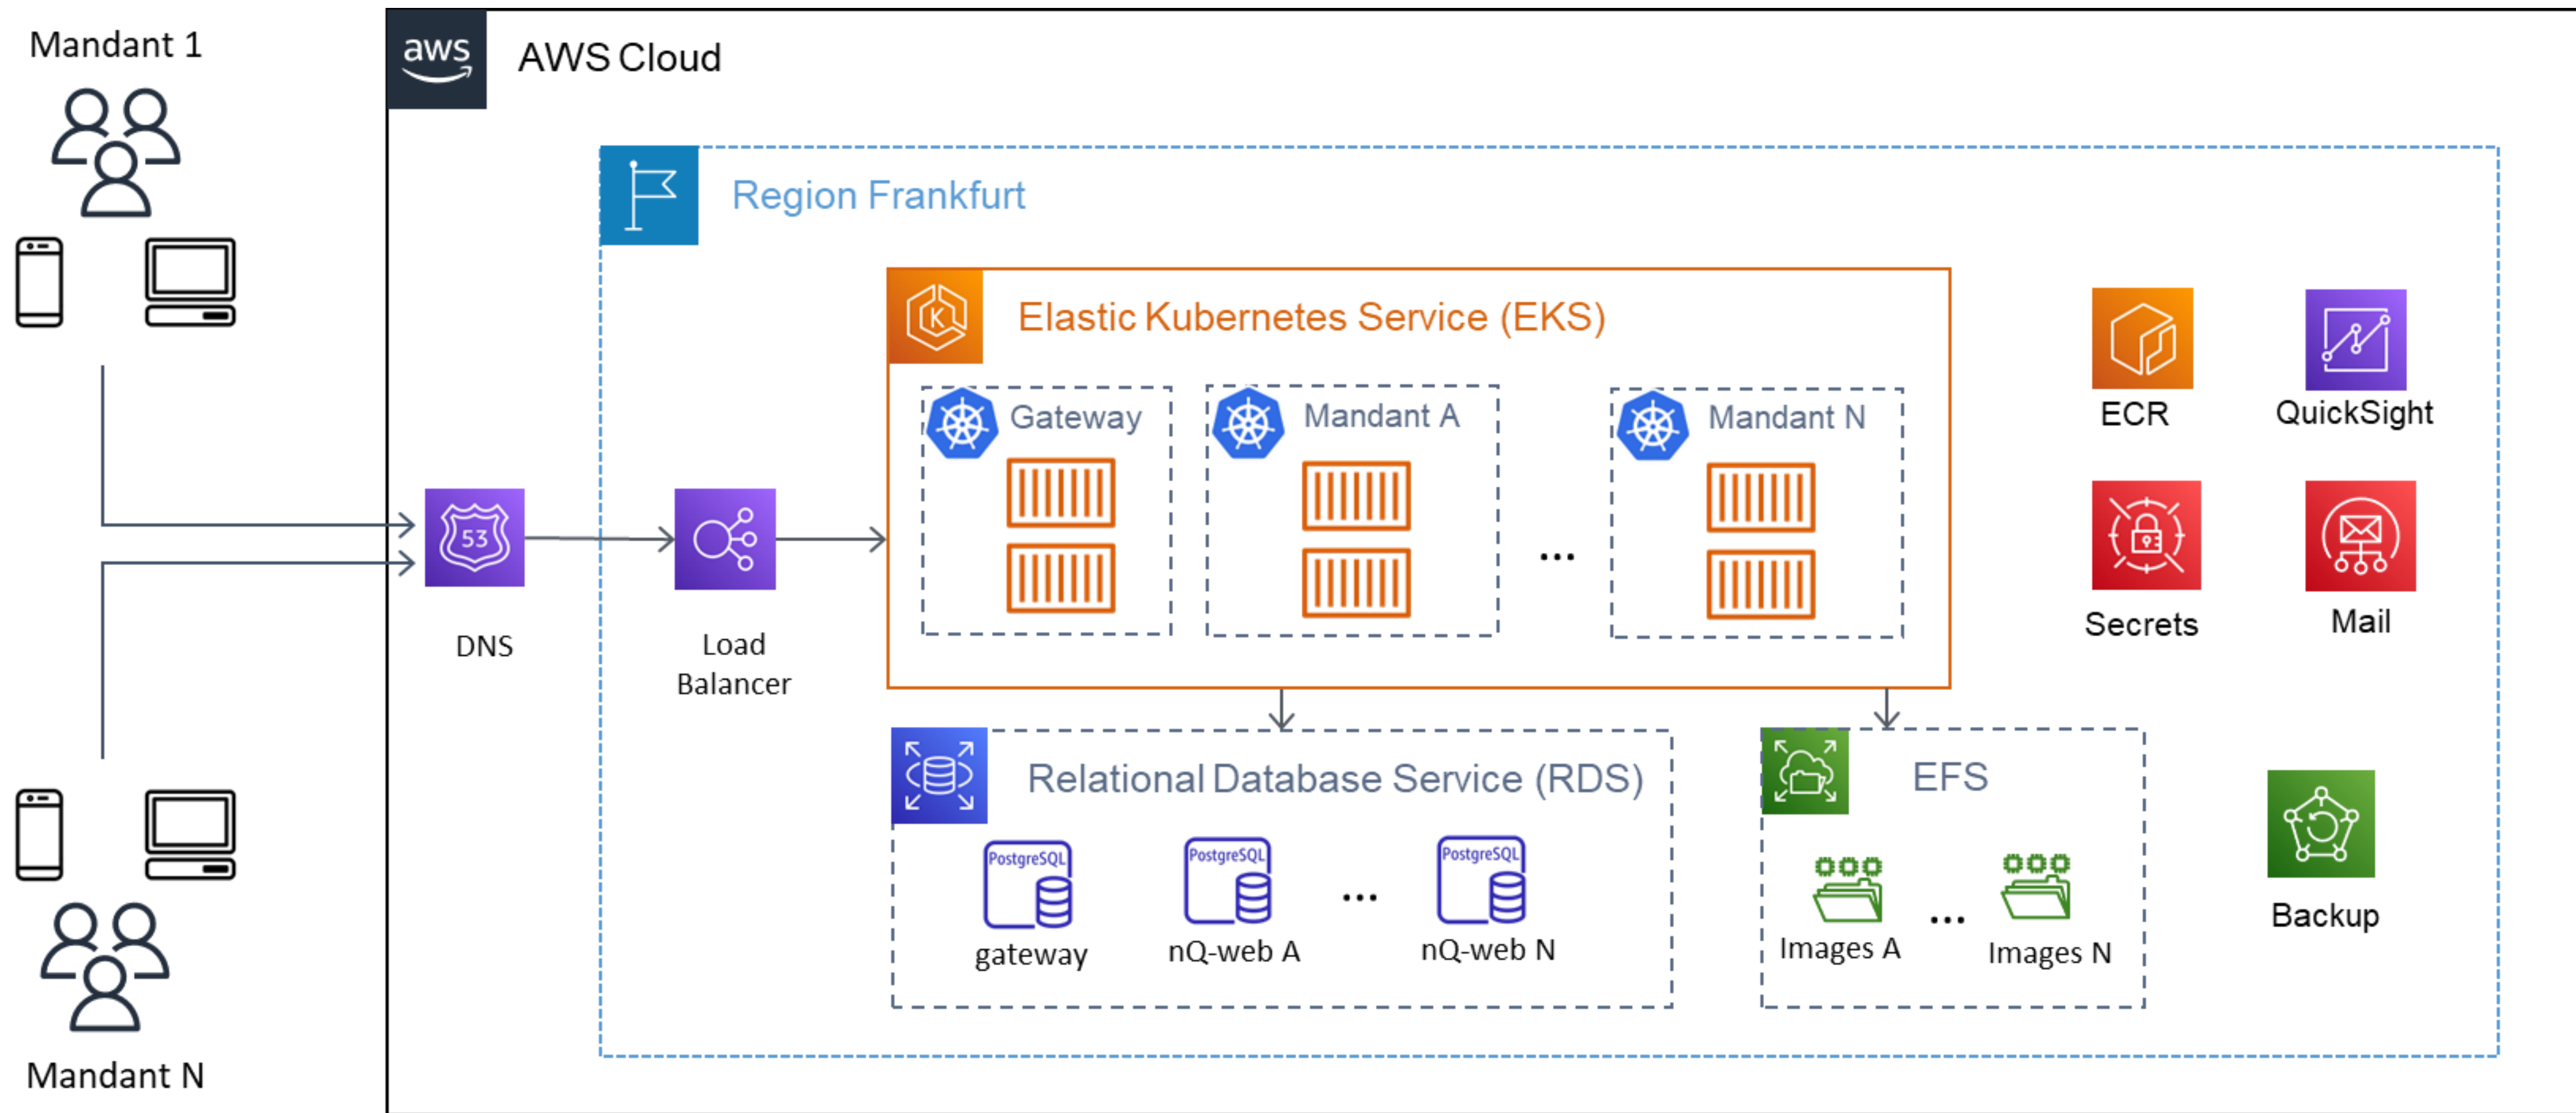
Mandant 1

Mandant N

aws

AWS Cloud

Region Frankfurt

53

DNS

Load Balancer

Elastic Kubernetes Service (EKS)

Gateway

Mandant A

...

Mandant N

ECR

QuickSight

Secrets

Mail

Relational Database Service (RDS)

PostgreSQL

gateway

PostgreSQL

nQ-web A

...

PostgreSQL

nQ-web N

EFS

Images A

...

Images N

Backup